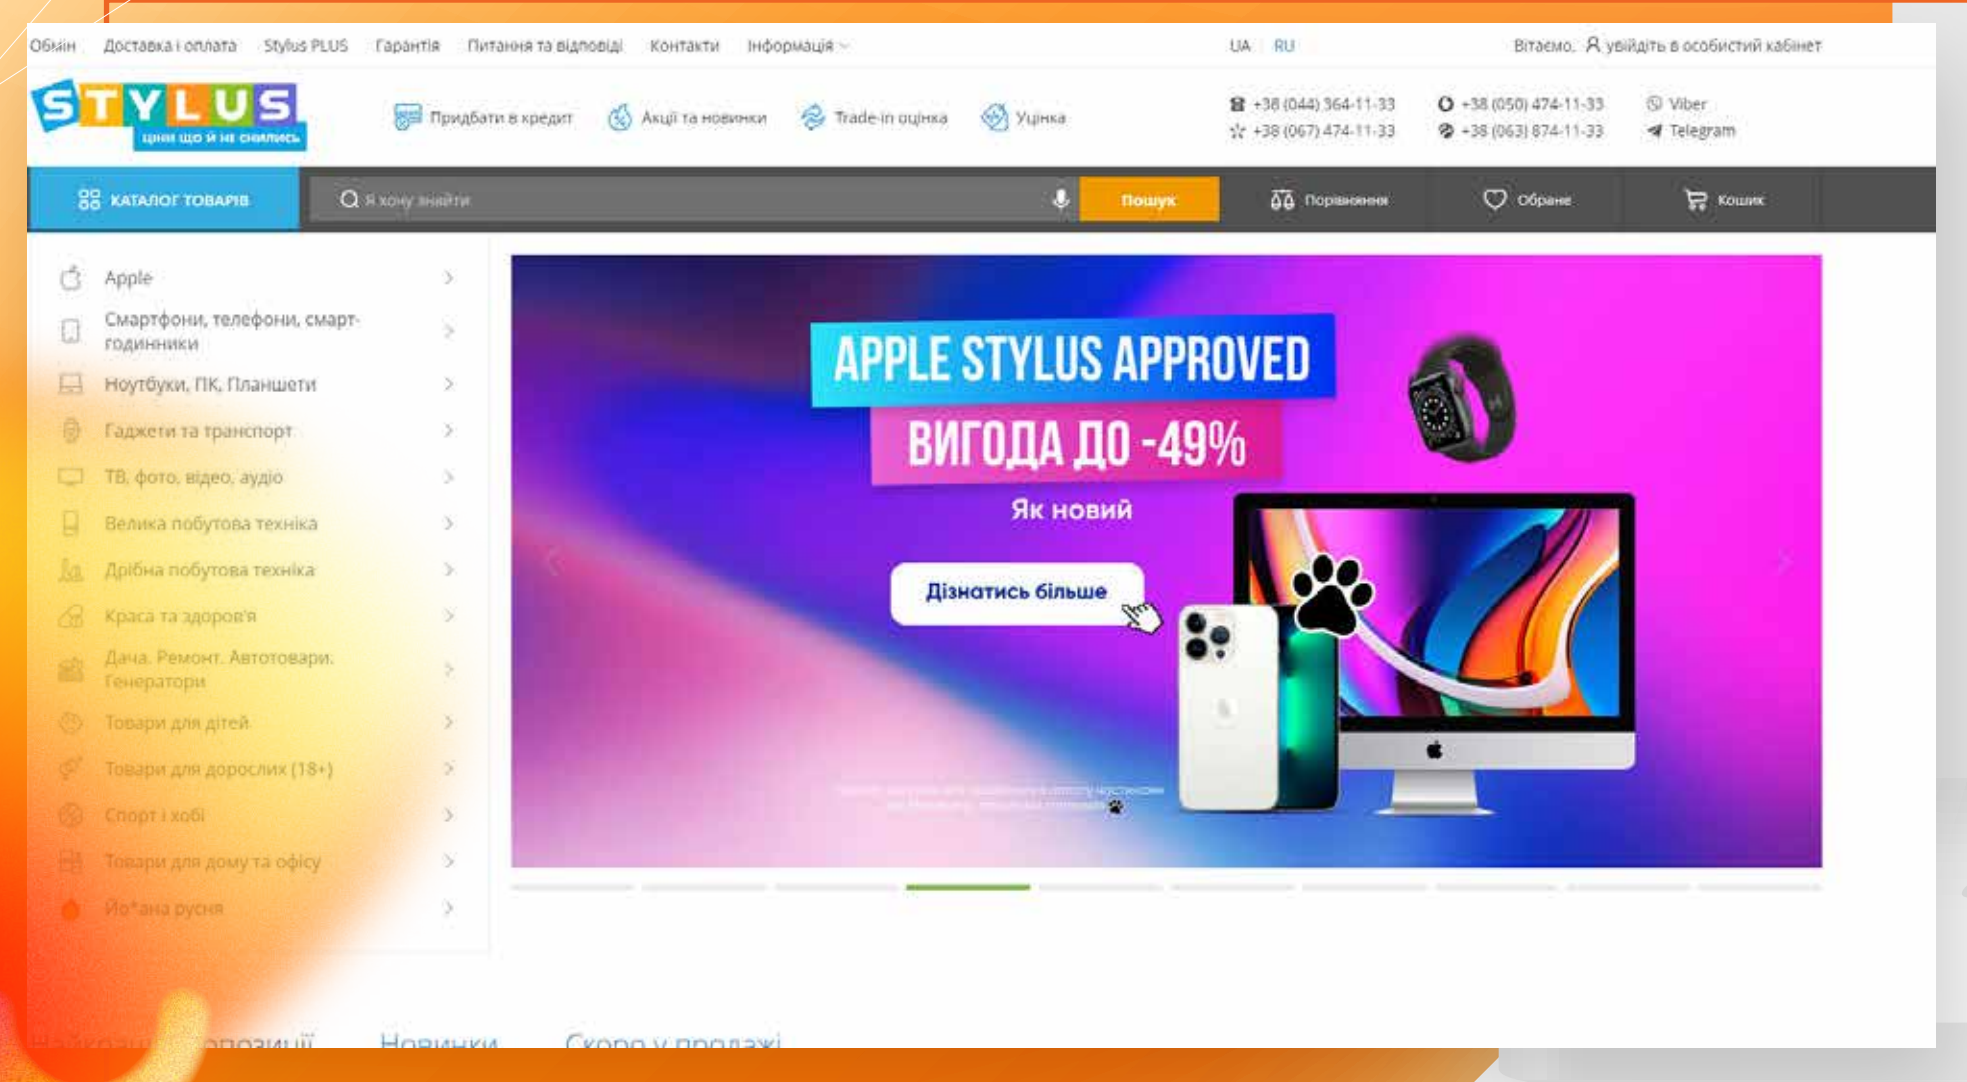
Обмін Доставка і оплата Stylus PLUS Гарантія Питання та відповіді Контакти Інформація

UA RU

Вітаємо, увійдіть в особистий кабінет

STYLUS
ціни що й не снились

Придбати в кредит Акції та новинки Trade-in оцінка Уцінка

+38 (044) 364-11-33
+38 (067) 474-11-33
+38 (050) 474-11-33
+38 (063) 874-11-33
Viber
Telegram

КАТАЛОГ ТОВАРІВ

Я хочу знайти

Пошук

Порівняння

Обране

Кошик

Apple
Смартфони, телефони, смарт-годинники
Ноутбуки, ПК, Планшети
Гаджети та транспорт
ТВ, фото, відео, аудіо
Велика побутова техніка
Дрібна побутова техніка
Краса та здоров'я
Дача. Ремонт. Автотовари. Генератори
Товари для дітей
Товари для дорослих (18+)
Спорт і хобі
Товари для дому та офісу
Йо*ана русня

APPLE STYLUS APPROVED
ВИГОДА ДО -49%
Як новий
Дізнатись більше

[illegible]

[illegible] Новинки Скоро у продажі